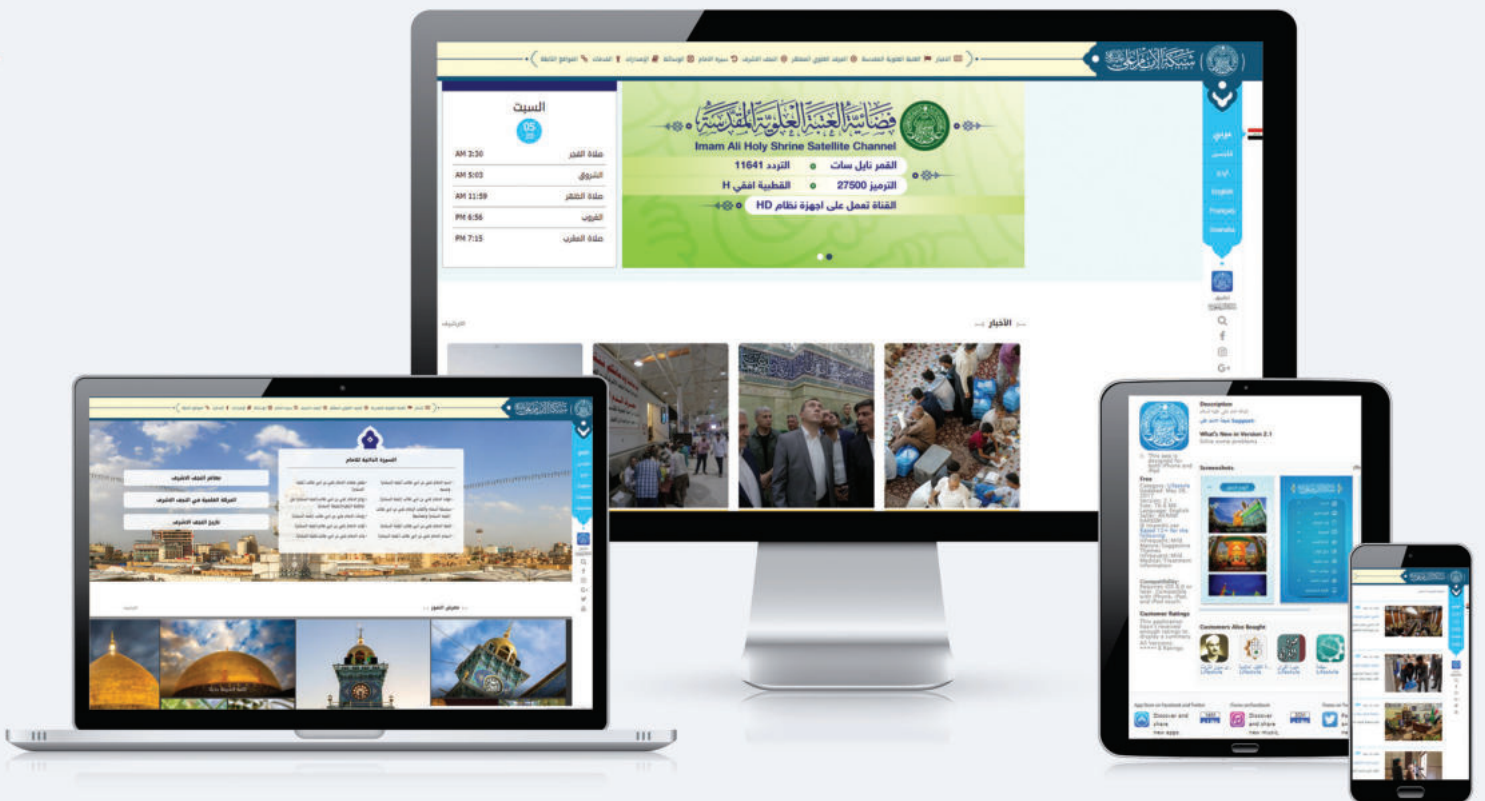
شبكة الإمام علي

الأخبار العتبة العلوية المقدسة المرقد العلوي المطهر النجف الأشرف سيرة الإمام الوسائط الإصدارات الخدمات المواقع التابعة

عربي
فارسی
اردو
English
Français
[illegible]

فضائية العتبة العلوية المقدسة
Imam Ali Holy Shrine Satellite Channel
القمر نايل سات التردد 11641
الترميز 27500 القطبية افقي H
القناة تعمل على اجهزة نظام HD

السبت
05

| صلاة الفجر | AM 3:30 |
|---|---|
| الشروق | AM 5:03 |
| صلاة الظهر | AM 11:59 |
| الغروب | PM 6:56 |
| صلاة المغرب | PM 7:15 |

الأخبار
الأرشيف

معالم النجف الأشرف
الحركة العلمية في النجف الأشرف
تاريخ النجف الأشرف

الصورة الدالة للإمام

معرض الصور

Description
Support
What's New in Version 2.1
Screenshots
Free
Compatibility
Customer Ratings
Customers Also Bought
Discover and share new apps
Discover and share new music